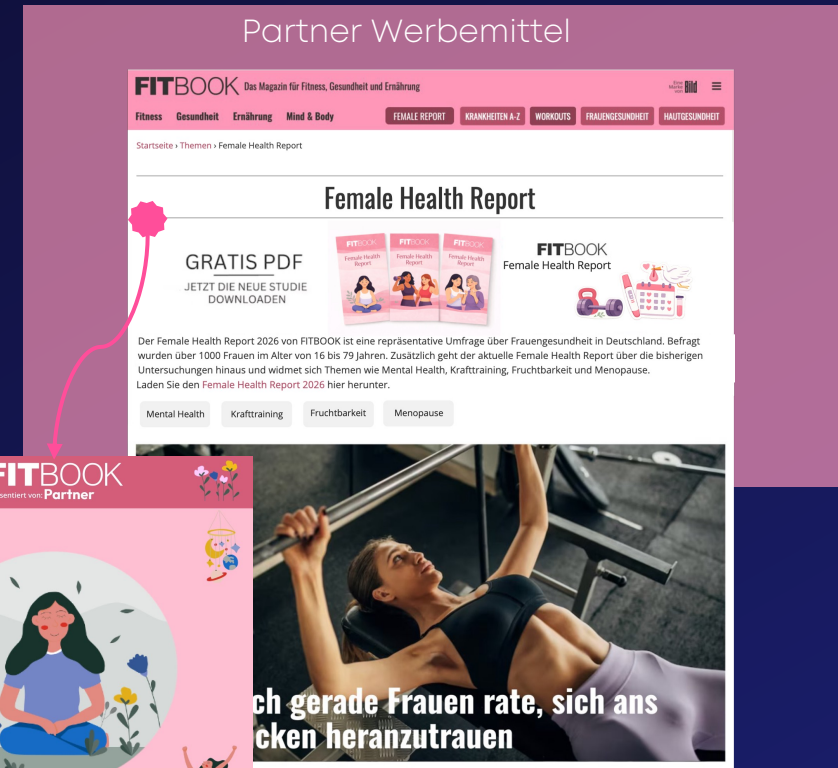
Partner Werbemittel

FITBOOK Das Magazin für Fitness, Gesundheit und Ernährung

Eine Marke von Bild

Fitness Gesundheit Ernährung Mind & Body

FEMALE REPORT KRANKHEITEN A-Z WORKOUTS FRAUENGESUNDHEIT HAUTGESUNDHEIT

Startseite › Themen › Female Health Report

Female Health Report

GRATIS PDF
JETZT DIE NEUE STUDIE DOWNLOADEN

FITBOOK Female Health Report

FITBOOK Female Health Report

Der Female Health Report 2026 von FITBOOK ist eine repräsentative Umfrage über Frauengesundheit in Deutschland. Befragt wurden über 1000 Frauen im Alter von 16 bis 79 Jahren. Zusätzlich geht der aktuelle Female Health Report über die bisherigen Untersuchungen hinaus und widmet sich Themen wie Mental Health, Krafttraining, Fruchtbarkeit und Menopause.
Laden Sie den Female Health Report 2026 hier herunter.

Mental Health Krafttraining Fruchtbarkeit Menopause

FITBOOK
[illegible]sentiert von: Partner

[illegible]ch gerade Frauen rate, sich ans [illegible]cken heranzutrauen